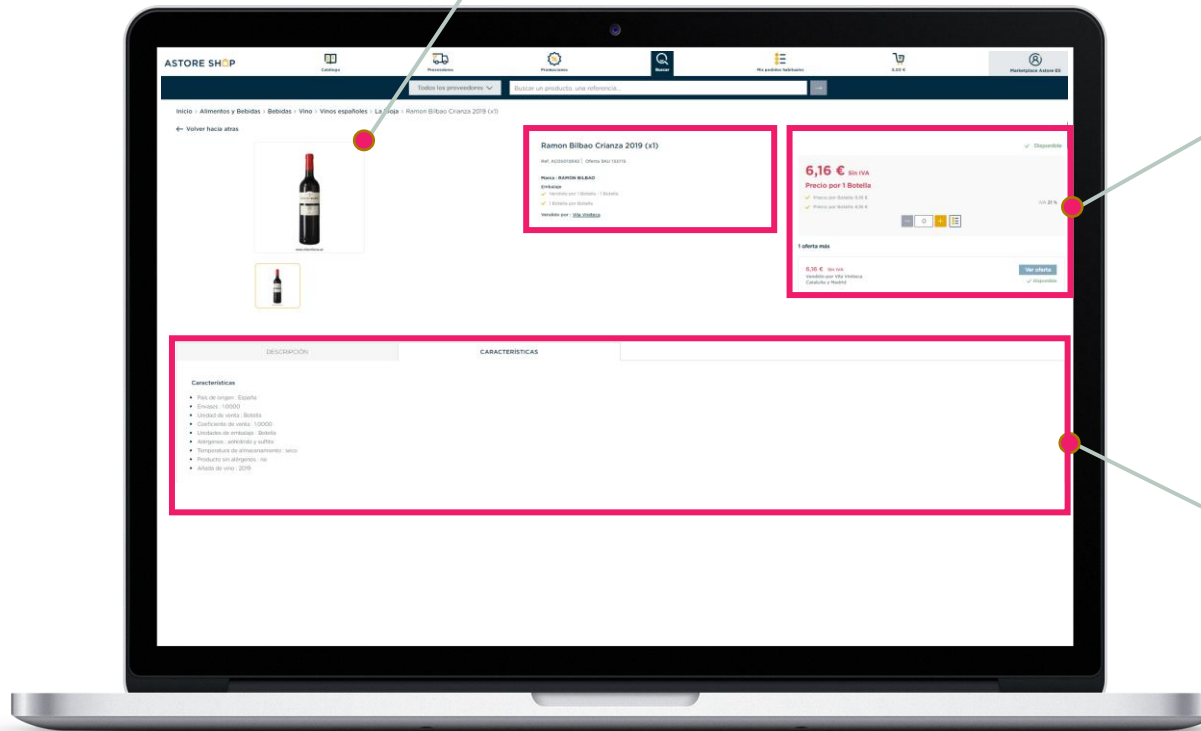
ASTORE SHOP

Catálogo

Proveedores

Promociones

Buscar

Mis pedidos habituales

0,00 €

Marketplace Astore ES

Todos los proveedores

Buscar un producto, una referencia...

Inicio > Alimentos y Bebidas > Bebidas > Vino > Vinos españoles > La Rioja > Ramon Bilbao Crianza 2019 (x1)

← Volver hacia atras

Ramon Bilbao Crianza 2019 (x1)

Ref. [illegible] | Oferta SKU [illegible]

Marca : RAMON BILBAO

Embalaje

Vendido por 1 Botella - 1 Botella

1 Botella por Botella

Vendido por : Vila Viniteca

Disponible

6,16 € Sin IVA

Precio por 1 Botella

Precio por Botella 6,16 €

Precio por Botella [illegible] €

IVA 21 %

0

1 oferta más

6,16 € Sin IVA

Vendido por Vila Viniteca

Cataluña a Madrid

Ver oferta

Disponible

DESCRIPCIÓN

CARACTERÍSTICAS

Características

País de origen : España

Envases : 1,0000

Unidad de venta : Botella

Coeficiente de venta : 1,0000

Unidades de embalaje : Botella

Alérgenos : anhídrido y sulfito

Temperatura de almacenamiento : seco

Producto sin alérgenos : no

Añada de vino : 2019